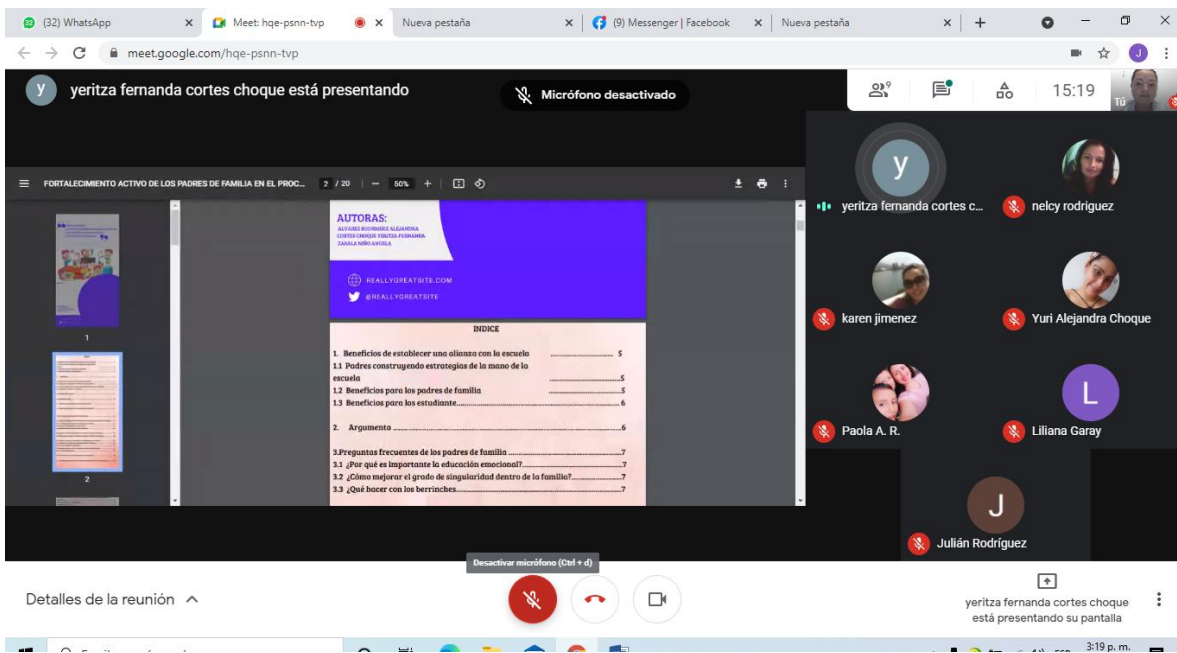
(32) WhatsApp × Meet: hqe-psnn-tvp × Nueva pestaña × (9) Messenger | Facebook × Nueva pestaña × +

meet.google.com/hqe-psnn-tvp

yeritza fernanda cortes choque está presentando

Micrófono desactivado

9

15:19

Tú

FORTALECIMIENTO ACTIVO DE LOS PADRES DE FAMILIA EN EL PROC... 2 / 20 — 50% +

AUTORAS:
ALVAREZ RODRIGUEZ ALEJANDRA
CORTES CHOQUE YERITZA FERNANDA
ZABALA NIÑO ANGELA

REALLYGREATSITE.COM
@REALLYGREATSITE

INDICE

1. Beneficios de establecer una alianza con la escuela ..................... 5
1.1 Padres construyendo estrategias de la mano de la escuela ..................... 5
1.2 Beneficios para los padres de familia ..................... 5
1.3 Beneficios para los estudiante..................... 6

2. Argumento ..................... 6

3.Preguntas frecuentes de los padres de familia..................... 7
3.1 ¿Por qué es importante la educación emocional?..................... 7
3.2 ¿Cómo mejorar el grado de singularidad dentro de la familia?..................... 7
3.3 ¿Qué hacer con los berrinches..................... 7

1

2

y
yeritza fernanda cortes c...
nelcy rodriguez
karen jimenez
Yuri Alejandra Choque
Paola A. R.
L
Liliana Garay
J
Julián Rodríguez

Desactivar micrófono (Ctrl + d)

Detalles de la reunión

yeritza fernanda cortes choque está presentando su pantalla

3:19 p. m.